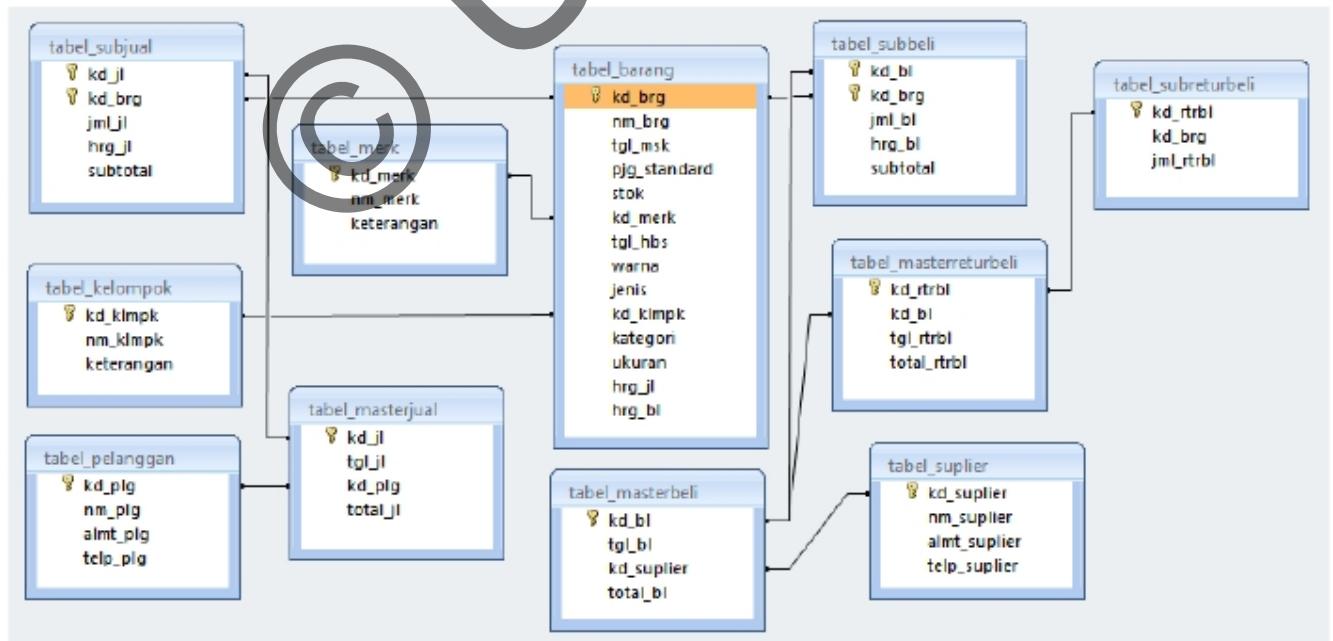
tabel_subjual
kd_jl
kd_brg
jml_jl
hrg_jl
subtotal

tabel_merk
kd_merk
nm_merk
keterangan

tabel_barang
kd_brg
nm_brg
tgl_msk
pjg_standard
stok
kd_merk
tgl_hbs
warna
jenis
kd_klmpk
kategori
ukuran
hrg_jl
hrg_bl

tabel_subbeli
kd_bl
kd_brg
jml_bl
hrg_bl
subtotal

tabel_subreturbeli
kd_rtrbl
kd_brg
jml_rtrbl

tabel_kelompok
kd_klmpk
nm_klmpk
keterangan

tabel_masterreturbeli
kd_rtrbl
kd_bl
tgl_rtrbl
total_rtrbl

tabel_masterjual
kd_jl
tgl_jl
kd_plg
total_jl

tabel_pelanggan
kd_plg
nm_plg
almt_plg
telp_plg

tabel_masterbeli
kd_bl
tgl_bl
kd_suplier
total_bl

tabel_suplier
kd_suplier
nm_suplier
almt_suplier
telp_suplier